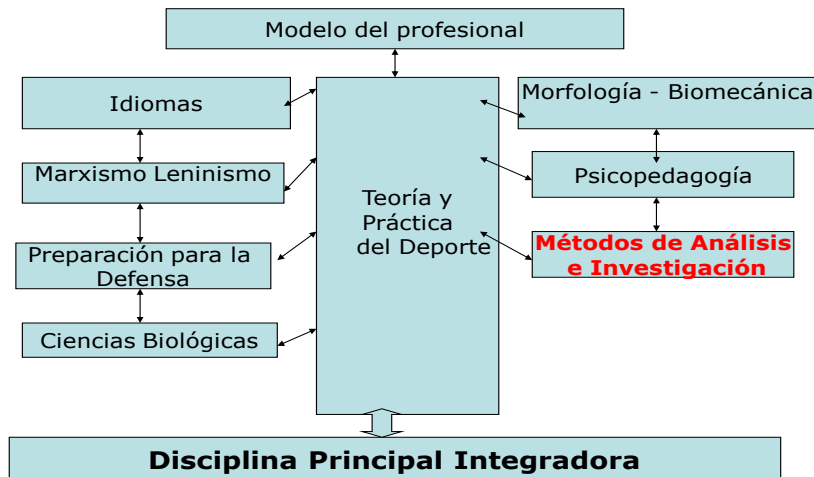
Modelo del profesional

Idiomas

Marxismo Leninismo

Preparación para la Defensa

Ciencias Biológicas

Teoría y Práctica del Deporte

Morfología - Biomecánica

Psicopedagogía

Métodos de Análisis e Investigación

Disciplina Principal Integradora